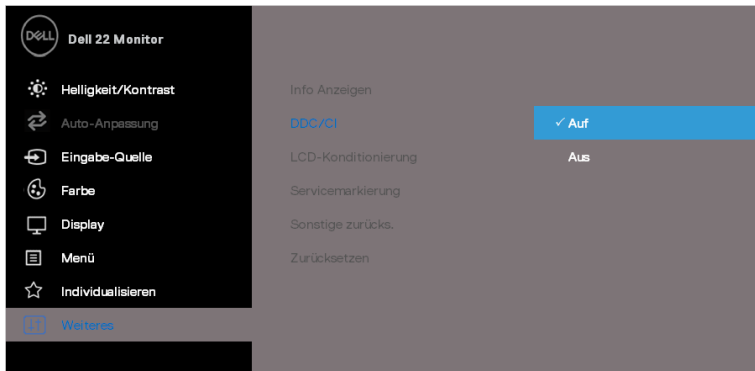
DELL Dell 22 Monitor

Helligkeit/Kontrast
Auto-Anpassung
Eingabe-Quelle
Farbe
Display
Menü
Individualisieren
Weiteres

Info Anzeigen
DDC/CI
LCD-Konditionierung
Servicemarkierung
Sonstige zurücks.
Zurücksetzen

✓ Auf
Aus